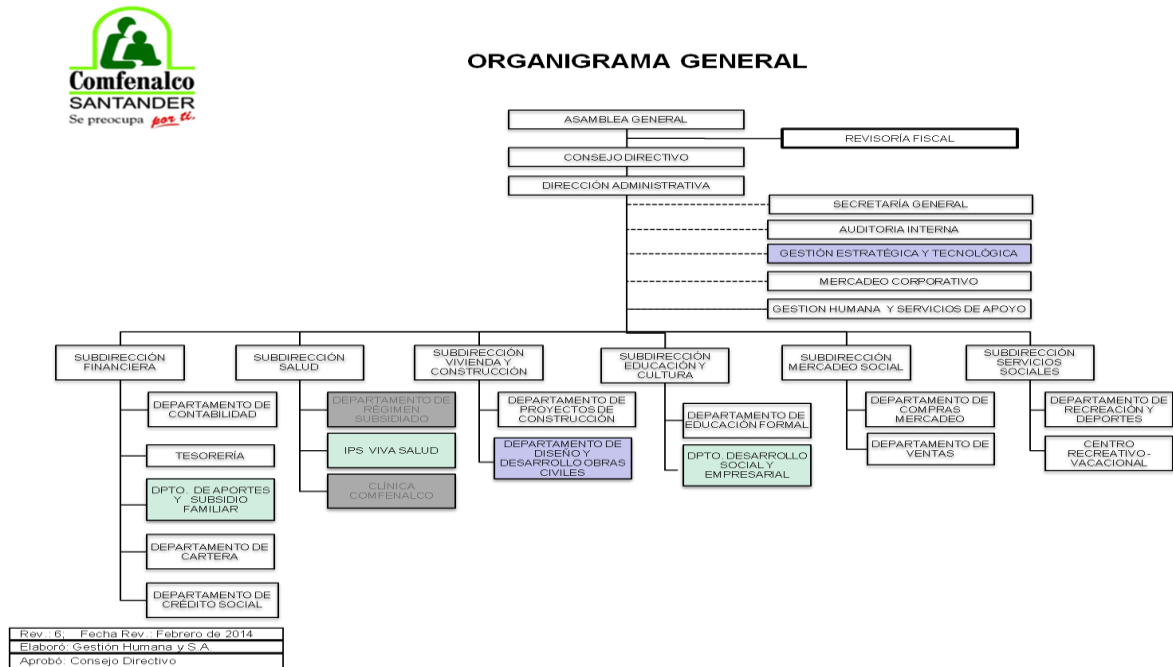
Comfenalco
SANTANDER
Se preocupa por ti.

ORGANIGRAMA GENERAL

ASAMBLEA GENERAL

REVISORÍA FISCAL

CONSEJO DIRECTIVO

DIRECCIÓN ADMINISTRATIVA

SECRETARÍA GENERAL

AUDITORIA INTERNA

GESTIÓN ESTRATÉGICA Y TECNOLÓGICA

MERCADEO CORPORATIVO

GESTION HUMANA Y SERVICIOS DE APOYO

SUBDIRECCIÓN FINANCIERA

DEPARTAMENTO DE CONTABILIDAD

TESORERÍA

DPTO. DE APORTES Y SUBSIDIO FAMILIAR

DEPARTAMENTO DE CARTERA

DEPARTAMENTO DE CRÉDITO SOCIAL

SUBDIRECCIÓN SALUD

DEPARTAMENTO DE REGIMEN SUBSIDIADO

IPS VIVA SALUD

CLÍNICA COMFENALCO

SUBDIRECCIÓN VIVIENDA Y CONSTRUCCIÓN

DEPARTAMENTO DE PROYECTOS DE CONSTRUCCIÓN

DEPARTAMENTO DE DISEÑO Y DESARROLLO OBRAS CIVILES

SUBDIRECCIÓN EDUCACIÓN Y CULTURA

DEPARTAMENTO DE EDUCACIÓN FORMAL

DPTO. DESARROLLO SOCIAL Y EMPRESARIAL

SUBDIRECCIÓN MERCADEO SOCIAL

DEPARTAMENTO DE COMPRAS MERCADEO

DEPARTAMENTO DE VENTAS

SUBDIRECCIÓN SERVICIOS SOCIALES

DEPARTAMENTO DE RECREACIÓN Y DEPORTES

CENTRO RECREATIVO - VACACIONAL

Rev.: 6; Fecha Rev.: Febrero de 2014
Elaboró: Gestión Humana y S.A.
Aprobó: Consejo Directivo